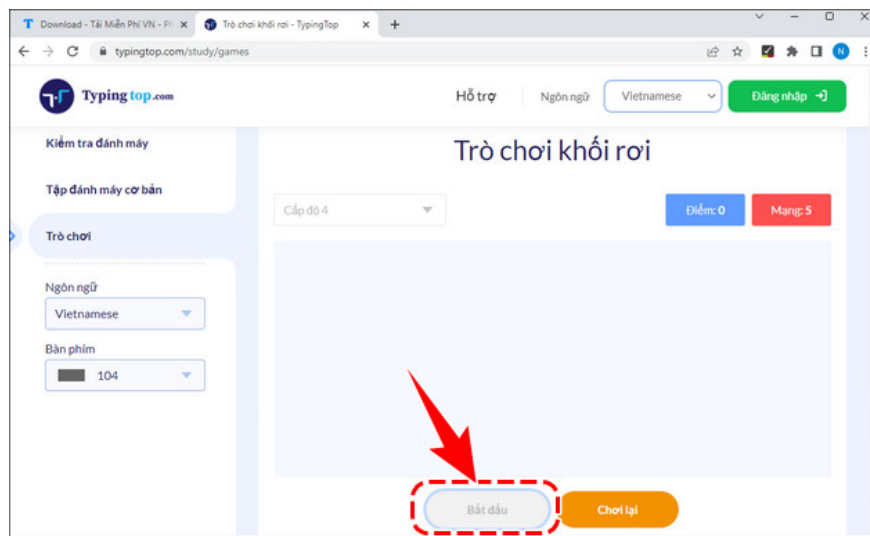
Download - Tải Miễn Phí VN - Pl ×
Trò chơi khối rơi - TypingTop ×
+
typingtop.com/study/games
N
Typing top.com
Hỗ trợ
Ngôn ngữ
Vietnamese
Đăng nhập
Kiểm tra đánh máy
Tập đánh máy cơ bản
Trò chơi
Ngôn ngữ
Vietnamese
Bàn phím
104
Trò chơi khối rơi
Cấp độ 4
Điểm: 0
Mạng: 5
Bắt đầu
Chơi lại